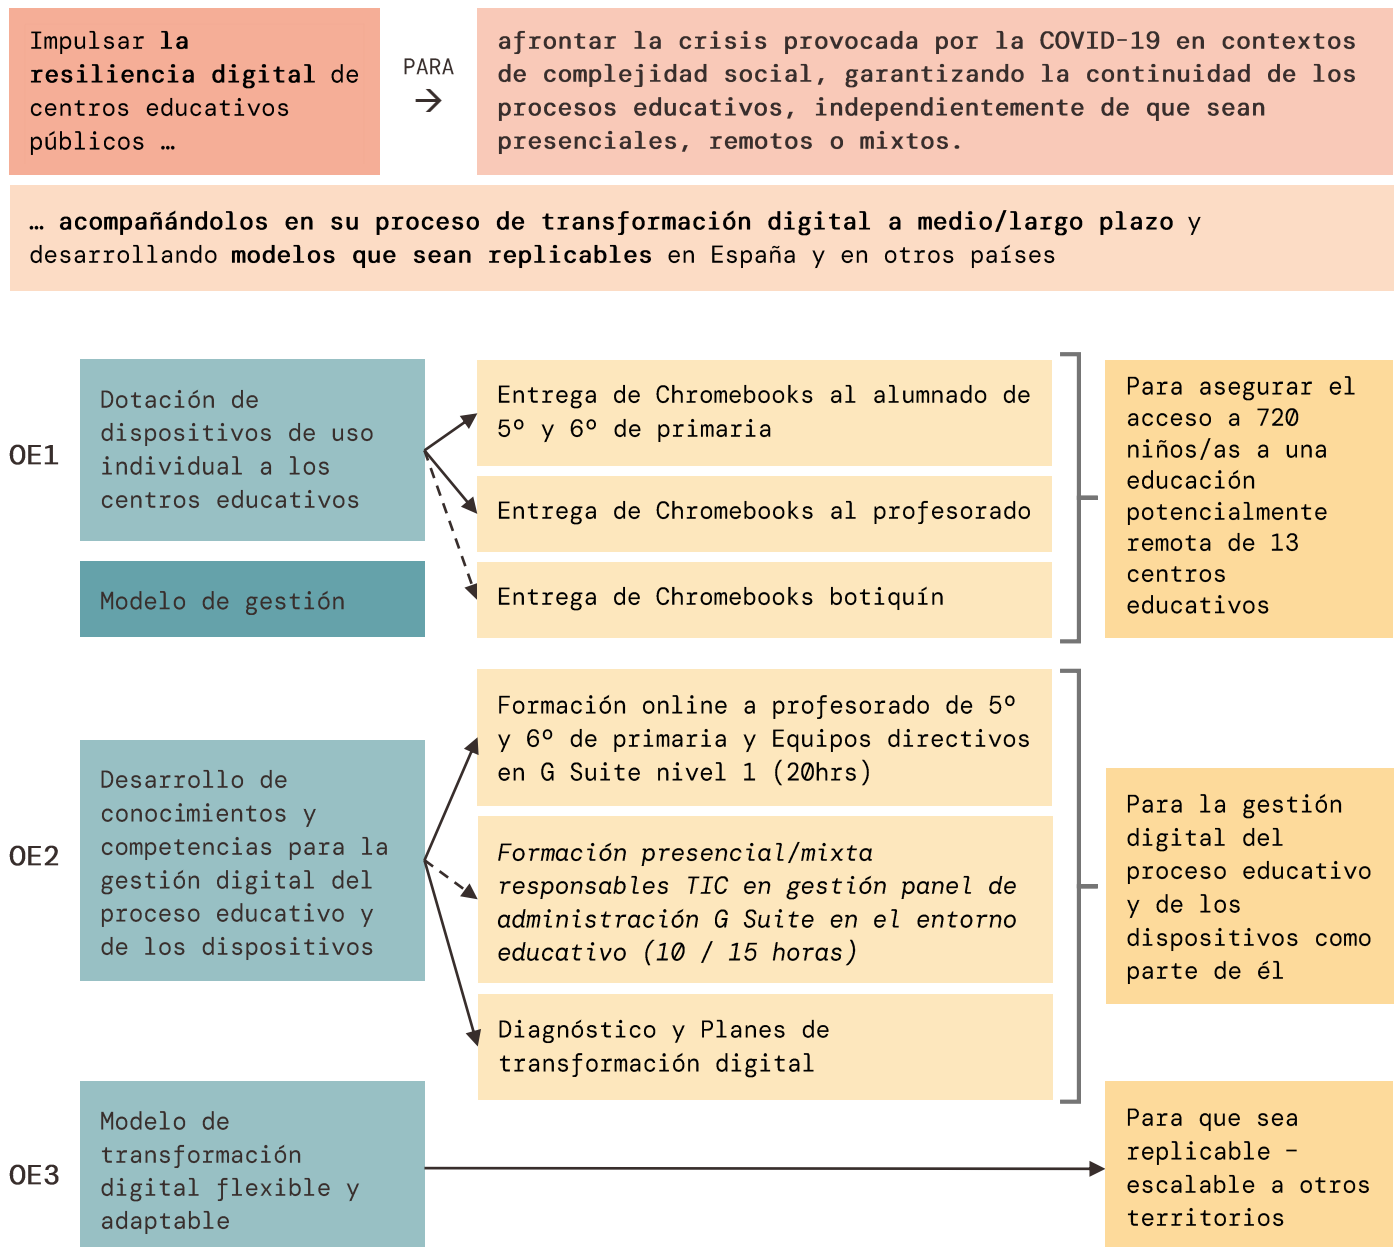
Impulsar la resiliencia digital de centros educativos públicos …

PARA

afrontar la crisis provocada por la COVID-19 en contextos de complejidad social, garantizando la continuidad de los procesos educativos, independientemente de que sean presenciales, remotos o mixtos.

… acompañándolos en su proceso de transformación digital a medio/largo plazo y desarrollando modelos que sean replicables en España y en otros países

OE1

Dotación de dispositivos de uso individual a los centros educativos

Modelo de gestión

Entrega de Chromebooks al alumnado de 5º y 6º de primaria

Entrega de Chromebooks al profesorado

Entrega de Chromebooks botiquín

Para asegurar el acceso a 720 niños/as a una educación potencialmente remota de 13 centros educativos

OE2

Desarrollo de conocimientos y competencias para la gestión digital del proceso educativo y de los dispositivos

Formación online a profesorado de 5º y 6º de primaria y Equipos directivos en G Suite nivel 1 (20hrs)

Formación presencial/mixta responsables TIC en gestión panel de administración G Suite en el entorno educativo (10 / 15 horas)

Diagnóstico y Planes de transformación digital

Para la gestión digital del proceso educativo y de los dispositivos como parte de él

OE3

Modelo de transformación digital flexible y adaptable

Para que sea replicable – escalable a otros territorios